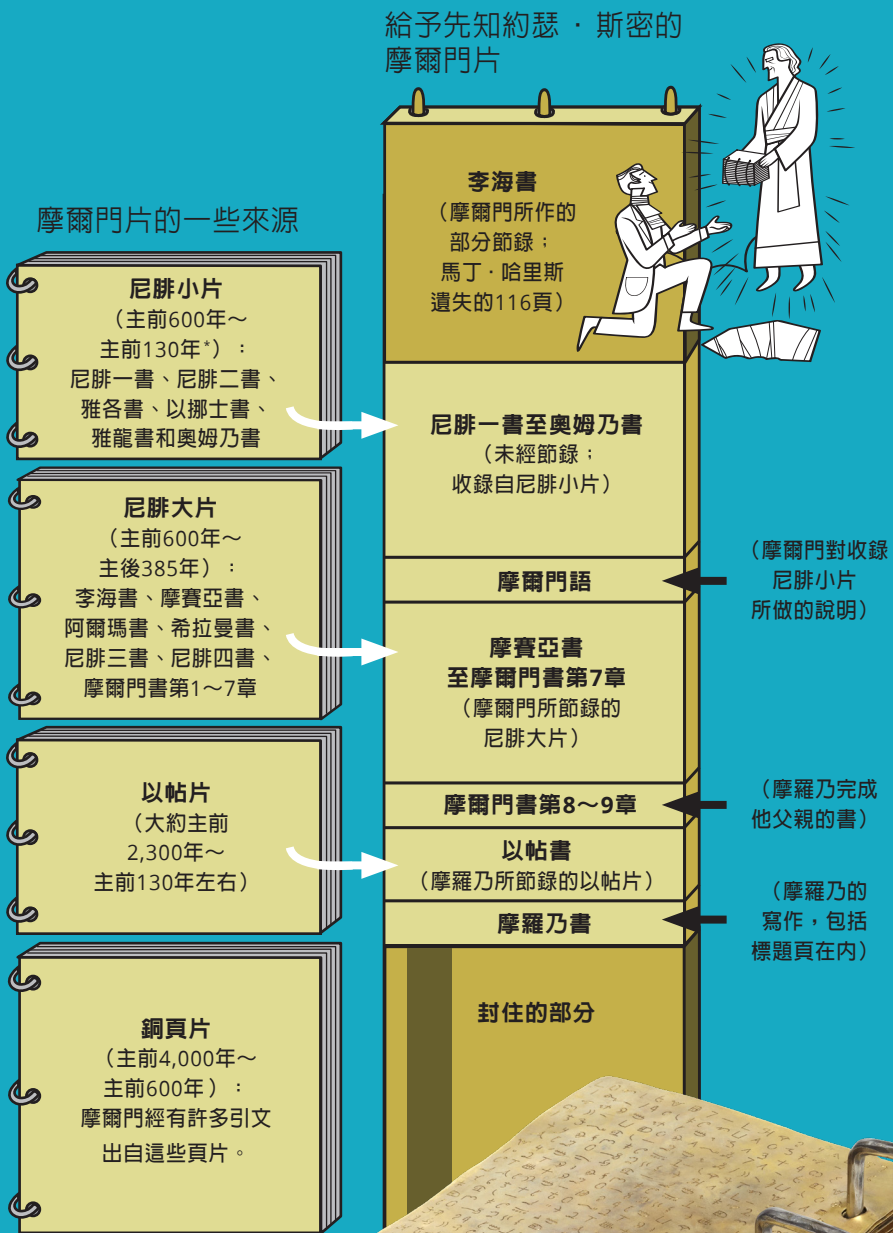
給予先知約瑟 · 斯密的摩爾門片

摩爾門片的一些來源

尼腓小片
（主前600年～主前130年*）：
尼腓一書、尼腓二書、雅各書、以挪士書、雅龍書和奧姆乃書

尼腓大片
（主前600年～主後385年）：
李海書、摩賽亞書、阿爾瑪書、希拉曼書、尼腓三書、尼腓四書、摩爾門書第1～7章

以帖片
（大約主前2,300年～主前130年左右）

銅頁片
（主前4,000年～主前600年）：
摩爾門經有許多引文出自這些頁片。

李海書
（摩爾門所作的部分節錄；馬丁 · 哈里斯遺失的116頁）

尼腓一書至奧姆乃書
（未經節錄；收錄自尼腓小片）

摩爾門語

摩賽亞書至摩爾門書第7章
（摩爾門所節錄的尼腓大片）

摩爾門書第8～9章

以帖書
（摩羅乃所節錄的以帖片）

摩羅乃書

封住的部分

（摩爾門對收錄尼腓小片所做的說明）

（摩羅乃完成他父親的書）

（摩羅乃的寫作，包括標題頁在內）